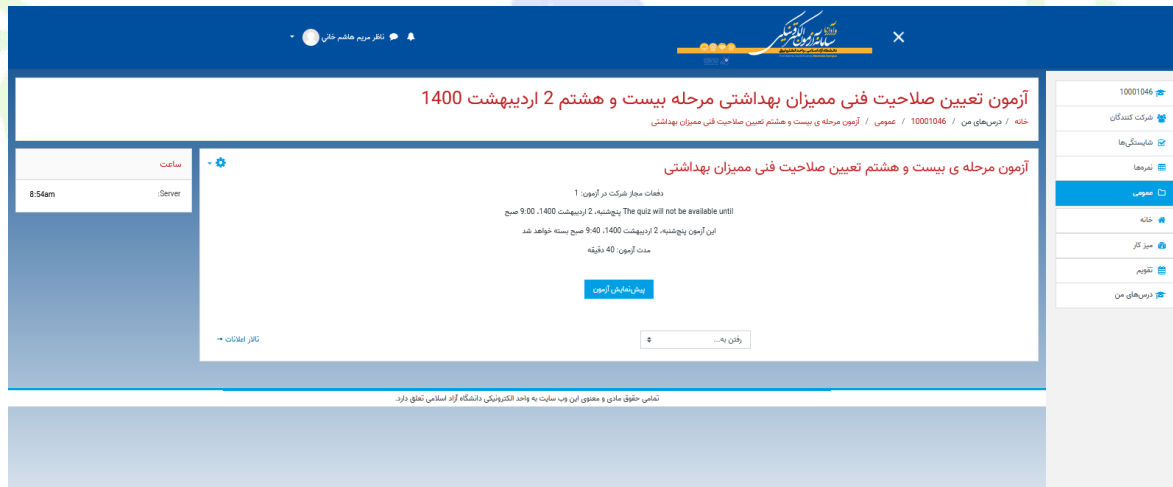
ناظر مریم هاشم خانی

آزمون تعیین صلاحیت فنی ممیزان بهداشتی مرحله بیست و هشتم 2 اردیبهشت 1400

خانه / درس‌های من / 10001046 / عمومی / آزمون مرحله ی بیست و هشتم تعیین صلاحیت فنی ممیزان بهداشتی

آزمون مرحله ی بیست و هشتم تعیین صلاحیت فنی ممیزان بهداشتی

دفعات مجاز شرکت در آزمون: 1

The quiz will not be available until پنج‌شنبه، 2 اردیبهشت 1400، 9:00 صبح

این آزمون پنج‌شنبه، 2 اردیبهشت 1400، 9:40 صبح بسته خواهد شد

مدت آزمون: 40 دقیقه

پیش‌نمایش آزمون

رفتن به...

تالار اعلانات

ساعت

:Server 8:54am

10001046
شرکت کنندگان
شایستگی‌ها
نمره‌ها
عمومی
خانه
میز کار
تقویم
درس‌های من

تمامی حقوق مادی و معنوی این وب سایت به واحد الکترونیکی دانشگاه آزاد اسلامی تعلق دارد.